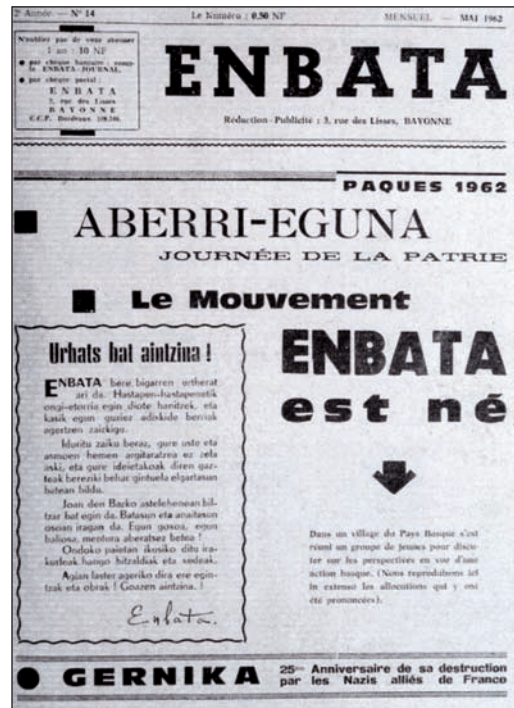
2e Année — N° 14

Le Numéro : 0,50 NF

MENSUEL — MAI 1962

N'oubliez pas de vous abonner
1 an : 10 NF
• par chèque bancaire : compte ENBATA - JOURNAL,
• par chèque postal :
ENBATA
3, rue des Lisses
BAYONNE
C.C.P. Bordeaux 198.346.

ENBATA

Rédaction - Publicité : 3, rue des Lisses, BAYONNE

PAQUES 1962

ABERRI-EGUNA

JOURNÉE DE LA PATRIE

Le Mouvement

Urhats bat aintzina !

ENBATA bere bigarren urtherat ari da. Hastapen-hastapenetik ongi-etorria egin diote haridrek, eta kasik egun guziez adiskide berriak agertzen zaizkio.

Iduritu zaiku beraz, gure uste eta asmoen hemen argitaratzea ez zela aski, eta gure ideietakoak diren gazteak bereziki behar gintuela elgartasun batean bildu.

Joan den Bazko astelehenean biltzar bat egin da. Batasun eta anaitasun osoan iragan da. Egun gosoa, egun baliosa, menbura aberatsez betea !

Ondoko paietan ikusiko ditu irakurleak hango hitzaldiak eta sedeak.

Apian laster ageriko dira ere egintzak eta obrak ! Goazen aintzina. !

Enbata.

ENBATA

est né

Dans un village du Pays Basque s'est réuni un groupe de jeunes pour discuter sur les perspectives en vue d'une action basque. (Nous reproduisons ici in extenso les allocutions qui y ont été prononcées).

GERNIKA

25e Anniversaire de sa destruction par les Nazis alliés de Franco